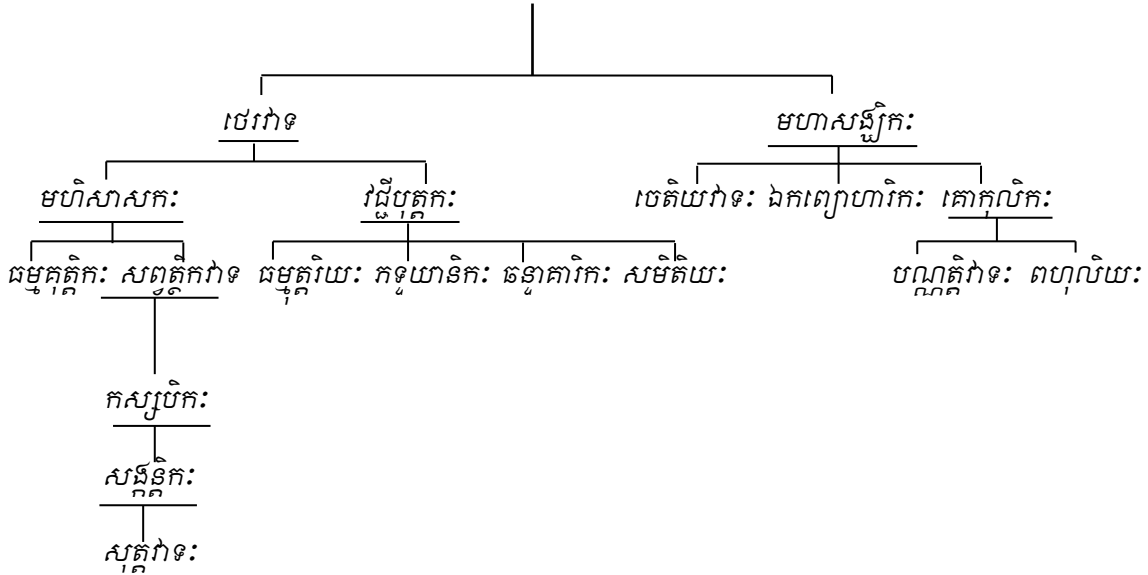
ថេរវាទ

មហាសង្ឃិក:

មហិសាសក:

វជ្ជីបុត្តក:

ចេតិយវាទ: ឯកព្យោហារិក: គោកុលិក:

ធម្មគុត្តិក: សព្វត្ថិកវាទ

ធម្មុត្តរិយ: ភទ្ទយានិក: ឆន្នាគារិក: សម្មិតិយ:

បណ្ណត្តិវាទ: ពហុលិយ:

កស្សបិក:

សង្កន្តិក:

សុត្តវាទ: